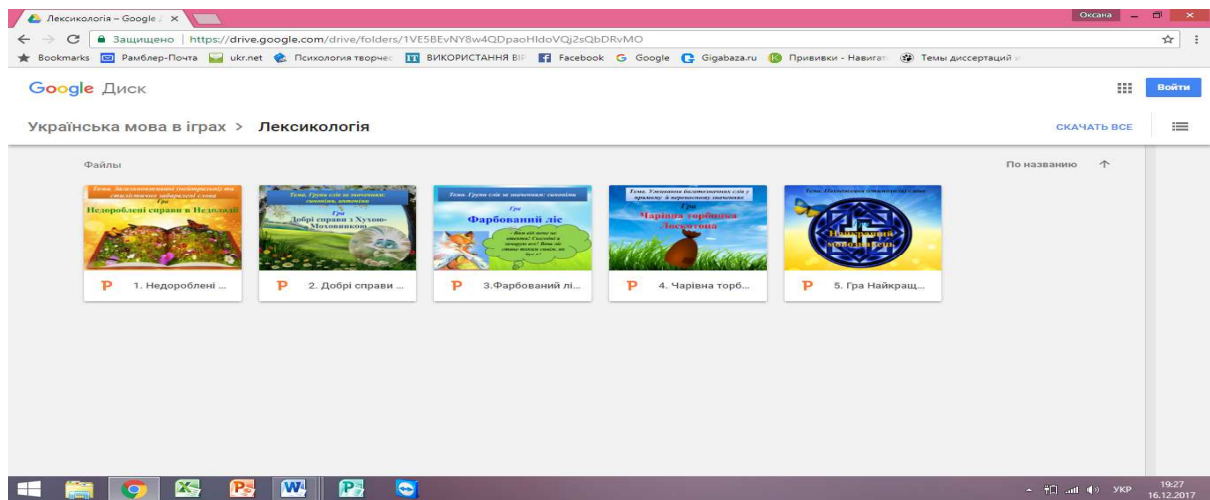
Лексикологія – Google Д ×

Оксана

Защищено | https://drive.google.com/drive/folders/1VE5BEvNY8w4QDpaoHldoVQj2sQbDRvMO

Bookmarks Рамблер-Почта ukr.net Психология творчес ВИКОРИСТАННЯ ВІР Facebook Google Gigabaza.ru Прививки - Навигат Темы диссертаций

Google Диск

Войти

Українська мова в іграх > Лексикологія

СКАЧАТЬ ВСЕ

Файлы

По названию

Тема. Загальновживані (нейтральні) та стилістично забарвлені слова Гра Недороблені справи в Недолалі

1. Недороблені ...

Тема. Групи слів за значенням: синоніми, антоніми Гра Добрі справи з Хухою-Моховинкою

2. Добрі справи ...

Тема. Групи слів за значенням: синоніми Гра Фарбований ліс

3.Фарбований лі...

Тема. Уживання багатозначних слів у прямому й переносному значенні Гра Чарівна торбинка Лисичунки

4. Чарівна торб...

Тема. Походження слов'янських слова Найкращий мовознавець

5. Гра Найкращ...

УКР 19:27 16.12.2017